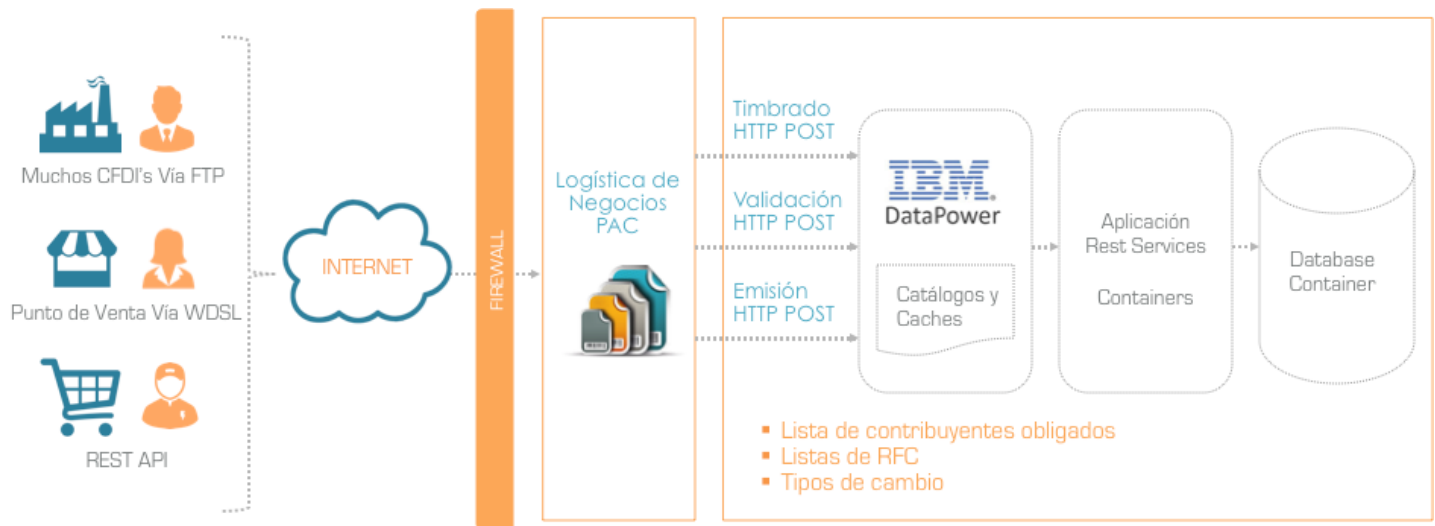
Muchos CFDI's Vía FTP

Punto de Venta Vía WDSL

REST API

INTERNET

FIREWALL

Logística de Negocios PAC

Timbrado
HTTP POST

Validación
HTTP POST

Emisión
HTTP POST

IBM
DataPower

Catálogos y Caches

Aplicación
Rest Services

Containers

Database Container

- Lista de contribuyentes obligados
- Listas de RFC
- Tipos de cambio